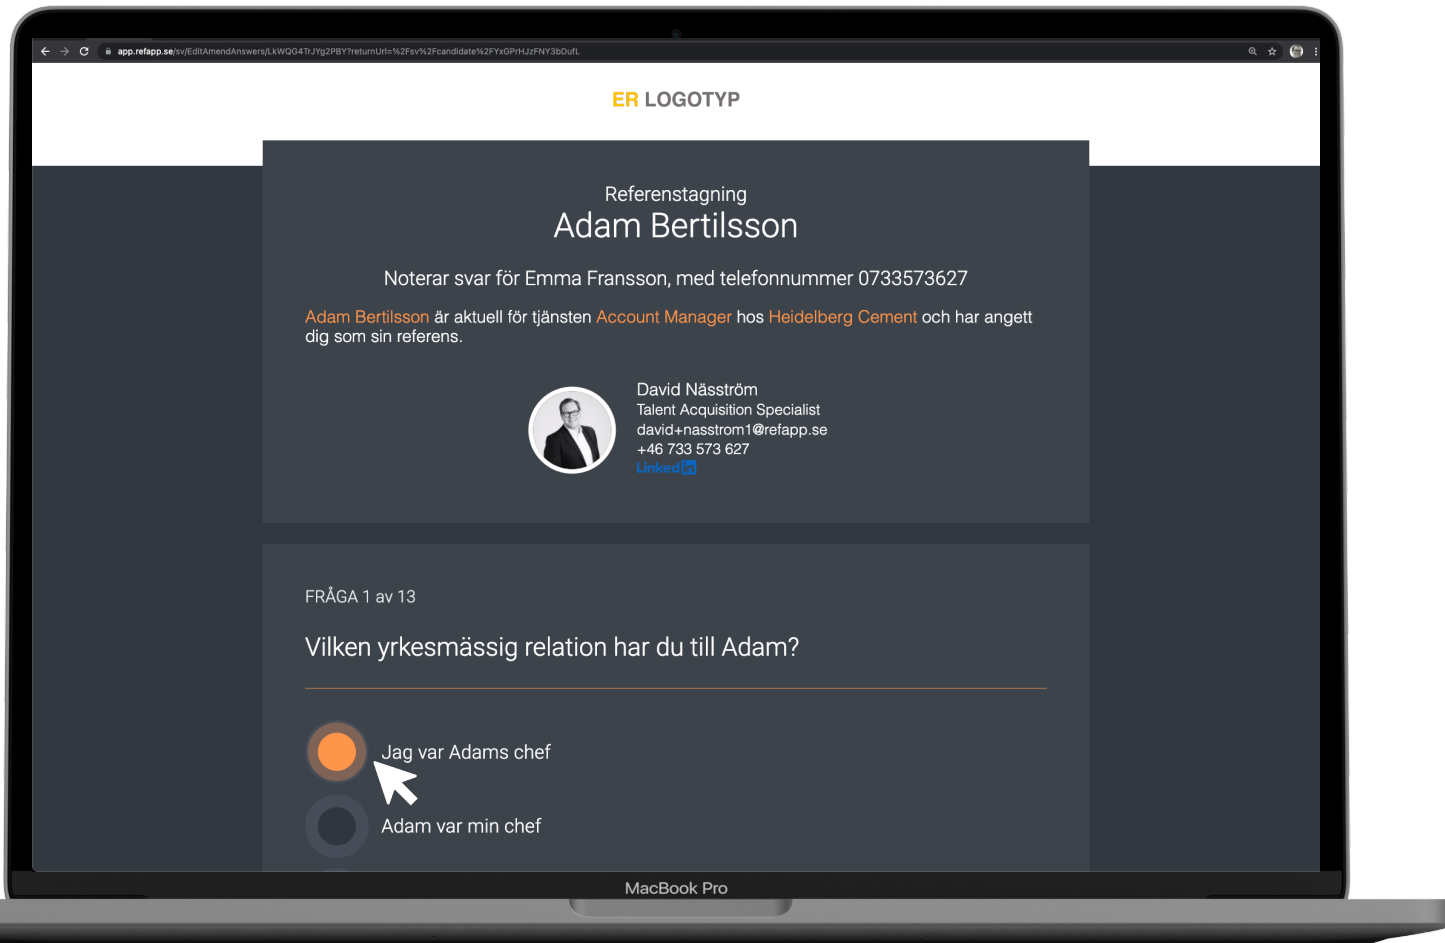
app.refapp.se/sv/EditAmendAnswers/LkWQG4TrJYg2PBY?returnUrl=%2Fsv%2Fcandidate%2FYxGPrHJzFNY3bDufL

ER LOGOTYP

Referenstagning
Adam Bertilsson

Noterar svar för Emma Fransson, med telefonnummer 0733573627

Adam Bertilsson är aktuell för tjänsten Account Manager hos Heidelberg Cement och har angett dig som sin referens.

David Näsström
Talent Acquisition Specialist
david+nasstrom1@refapp.se
+46 733 573 627
LinkedIn

FRÅGA 1 av 13

Vilken yrkesmässig relation har du till Adam?

Jag var Adams chef

Adam var min chef

MacBook Pro